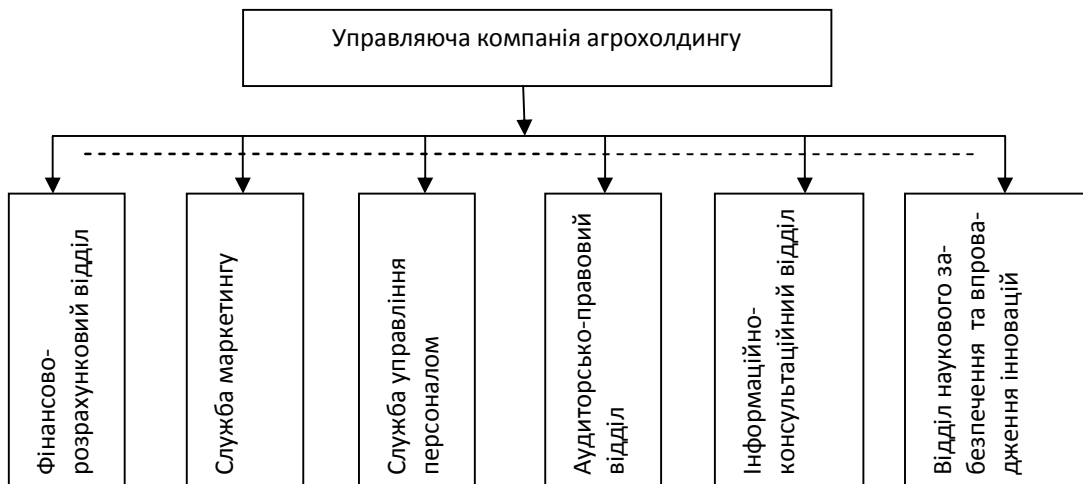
Управляюча компанія агрохолдингу

Фінансово-розрахунковий відділ

Служба маркетингу

Служба управління персоналом

Аудиторсько-правовий відділ

Інформаційно-консультаційний відділ

Відділ наукового забезпечення та впровадження інновацій